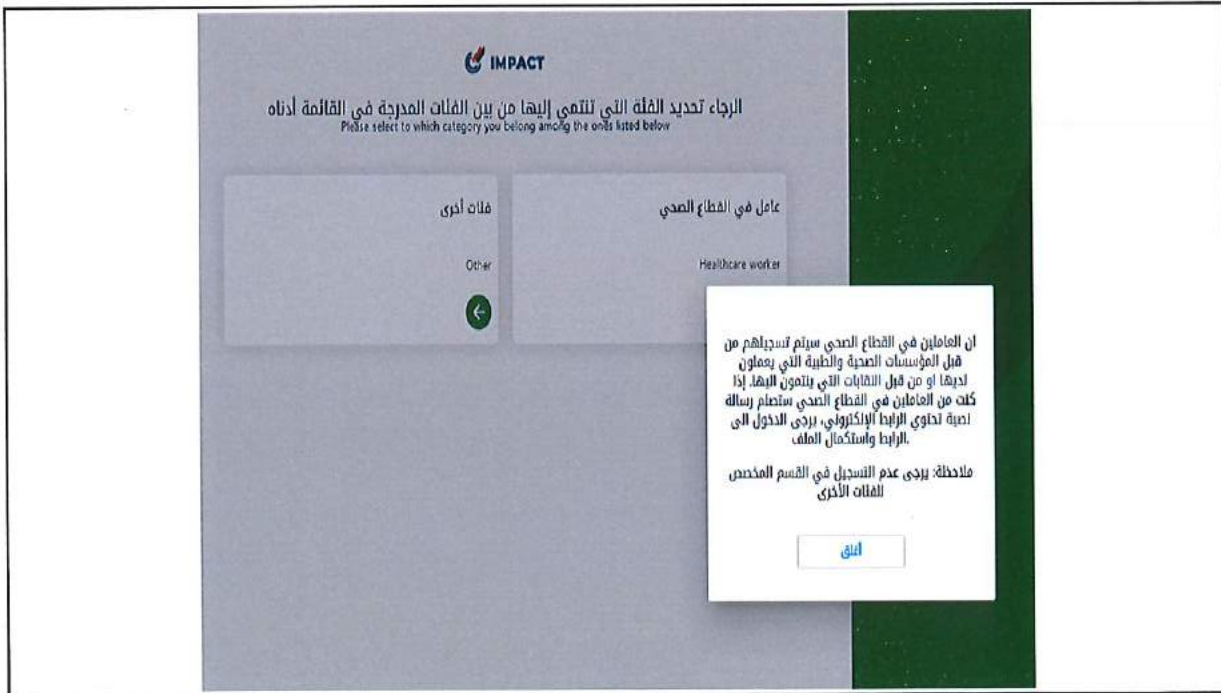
IMPACT

الرجاء تحديد الفئة التي تنتمي إليها من بين الفئات المدرجة في القائمة أدناه
Please select to which category you belong among the ones listed below

عامل في القطاع الصحي

Healthcare worker

فئات أخرى

Other

ان العاملين في القطاع الصحي سيتم تسجيلهم من قبل المؤسسات الصحية والطبية التي يعملون لديها او من قبل النقابات التي ينتمون اليها. إذا كنت من العاملين في القطاع الصحي ستصلم رسالة نصية تحتوي الرابط الإلكتروني، يرجى الدخول الى الرابط واستكمال الملف.

ملاحظة: يرجى عدم التسجيل في القسم المخصص للفئات الأخرى

أغلق